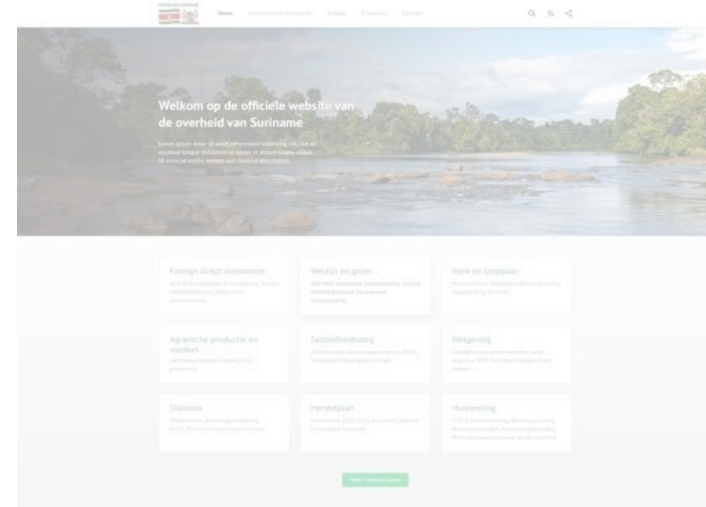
Home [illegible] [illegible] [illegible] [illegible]

Welkom op de officiele website van de overheid van Suriname

Lorem ipsum dolor sit amet, consectetur adipiscing elit, sed do eiusmod tempor incididunt ut labore et dolore magna aliqua. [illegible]

Foreign direct investment
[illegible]

Welzijn en gezin
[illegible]

Werk en loopbaan
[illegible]

Agrarische productie en voedsel
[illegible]

Gezondheidszorg
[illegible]

Wetgeving
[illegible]

Diaspora
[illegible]

Herstelplan
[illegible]

Huisvesting
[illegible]

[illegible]